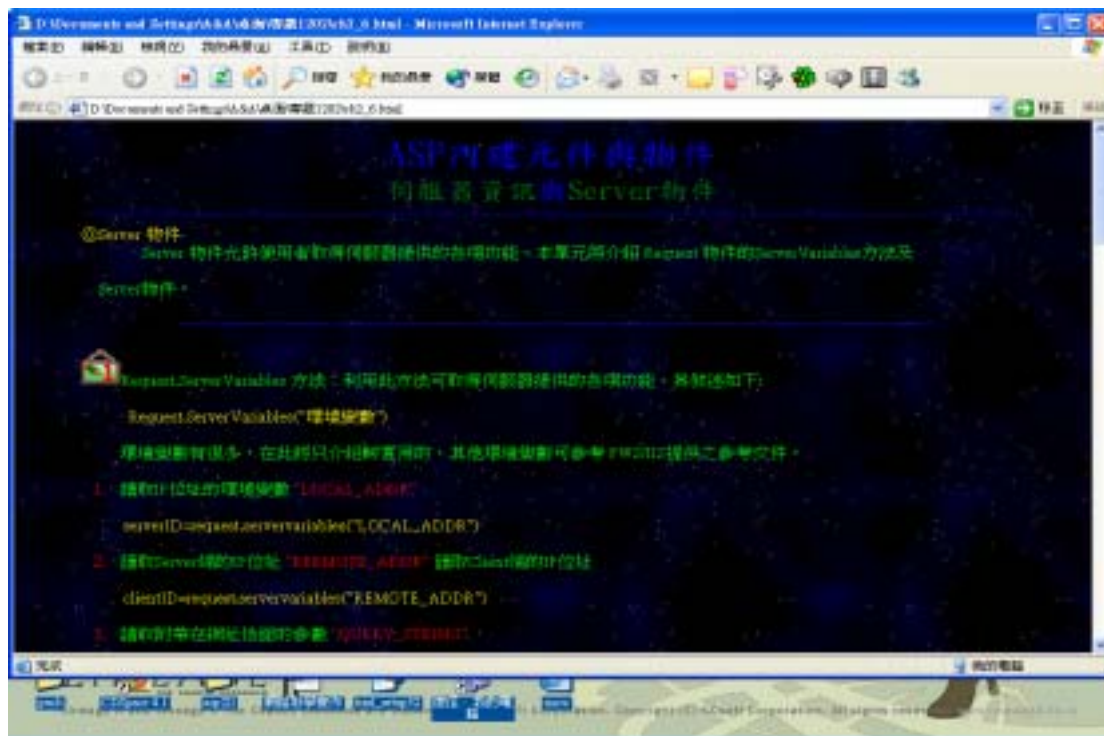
D:\Documents and Settings\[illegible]\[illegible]1202\b52_6.html - Microsoft Internet Explorer

檔案(F) 編輯(E) 檢視(V) 我的最愛(A) 工具(T) 說明(H)

網址(D) D:\Documents and Settings\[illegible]\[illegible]1202\b52_6.html 移至

ASP內建元件與物件
伺服器資訊與Server物件

◎Server 物件
Server 物件允許使用者取得伺服器提供的各項功能，本單元將介紹 Request 物件的ServerVariables方法及Server物件。

Request.ServerVariables 方法：利用此方法可取得伺服器提供的各項功能，其敘述如下:

Request.ServerVariables("環境變數")

環境變數有很多，在此部只介紹較常用的，其他環境變數可參考 PWS提供之參考文件。

1. 讀取IP位址的環境變數 "LOCAL_ADDR"

serverID=request.servervariables("LOCAL_ADDR")

2. 讀取Server端的IP位址 "REMOTE_ADDR" 讀取Client端的IP位址

clientID=request.servervariables("REMOTE_ADDR")

3. 讀取附帶在網址後面的參數 "QUERY_STRING"

完成

我的電腦